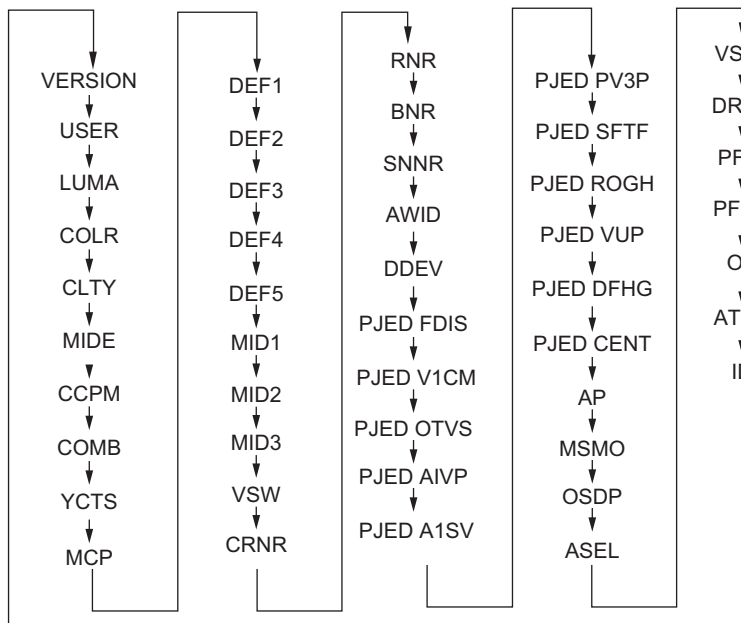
VERSION
USER
LUMA
COLR
CLTY
MIDE
CCPM
COMB
YCTS
MCP

DEF1
DEF2
DEF3
DEF4
DEF5
MID1
MID2
MID3
VSW
CRNR

RNR
BNR
SNNR
AWID
DDEV
PJED FDIS
PJED V1CM
PJED OTVS
PJED AIVP
PJED A1SV

PJED PV3P
PJED SFTF
PJED ROGH
PJED VUP
PJED DFHG
PJED CENT
AP
MSMO
OSDP
ASEL

VS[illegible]
DR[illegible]
PF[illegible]
PF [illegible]
O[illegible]
AT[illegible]
II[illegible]